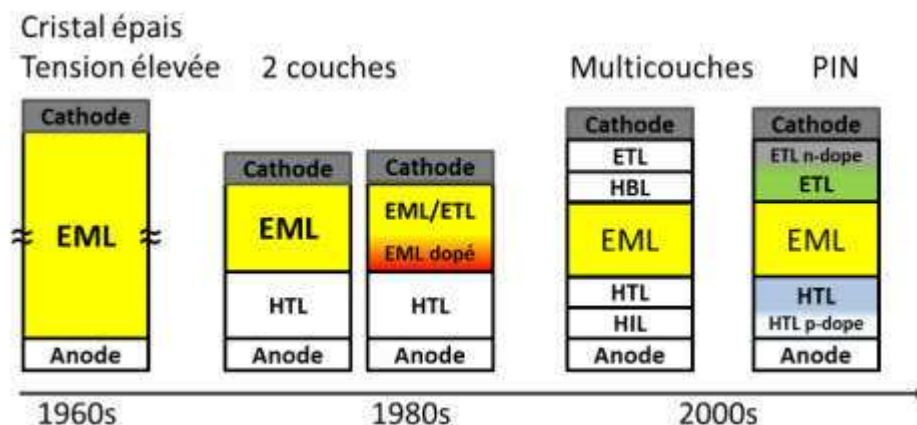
Cristal épais
Tension élevée 2 couches Multicouches PIN

Cathode
≈ EML ≈
Anode

Cathode
EML
HTL
Anode

Cathode
EML/ETL
EML dopé
HTL
Anode

Cathode
ETL
HBL
EML
HTL
HIL
Anode

Cathode
ETL n-dope
ETL
EML
HTL
HTL p-dope
Anode

1960s 1980s 2000s